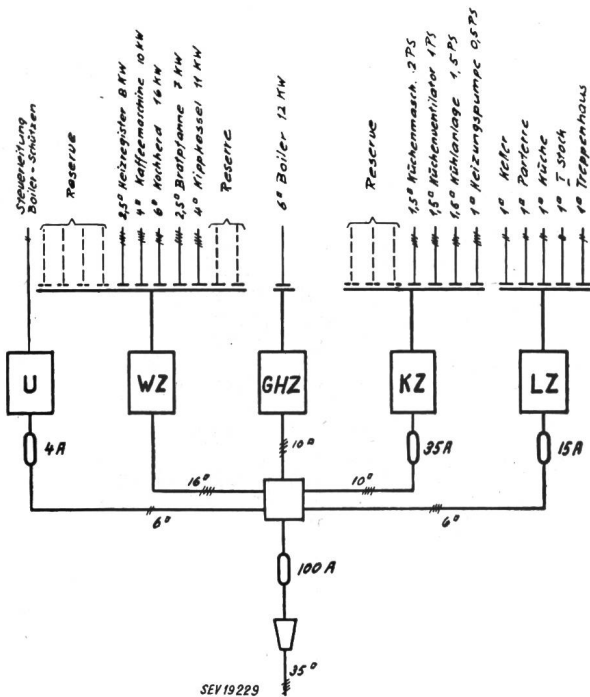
Steuerleitung Boiler-Schützen

Reserve

2,5° Heizregister 8 KW
4° Kaffeemaschine 10 KW
6° Kochherd 16 KW
2,5° Bratpfanne 7 KW
4° Kippkessel 11 KW

Reserve

6° Boiler 12 KW

Reserve

1,5° Küchenmasch. 2 PS
1,5° Küchenventilator 1 PS
1,6° Kühlanlage 1,5 PS
1° Heizungspumpe 0,5 PS

1° Keller
1° Portiere
1° Küche
1° I. Stock
1° Treppenhaus

U

WZ

GHZ

KZ

LZ

4A

10°

35A

15A

16°

10°

6°

6°

100 A

35°

SEV 19229